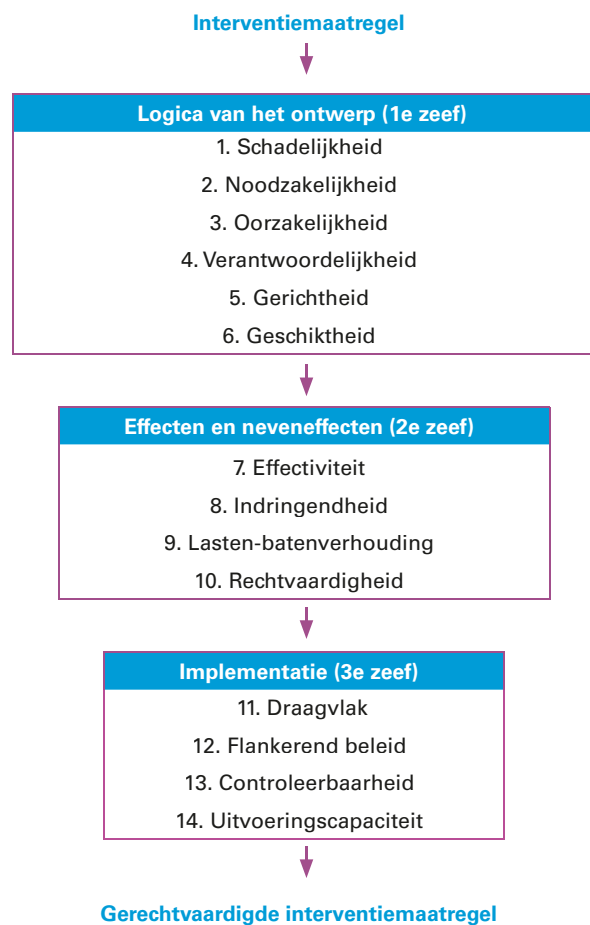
Interventiemaatregel

Logica van het ontwerp (1e zeef)

1. Schadelijkheid

2. Noodzakelijkheid

3. Oorzakelijkheid

4. Verantwoordelijkheid

5. Gerichtheid

6. Geschiktheid

Effecten en neveneffecten (2e zeef)

7. Effectiviteit

8. Indringendheid

9. Lasten-batenverhouding

10. Rechtvaardigheid

Implementatie (3e zeef)

11. Draagvlak

12. Flankerend beleid

13. Controleerbaarheid

14. Uitvoeringscapaciteit

Gerechtvaardigde interventiemaatregel